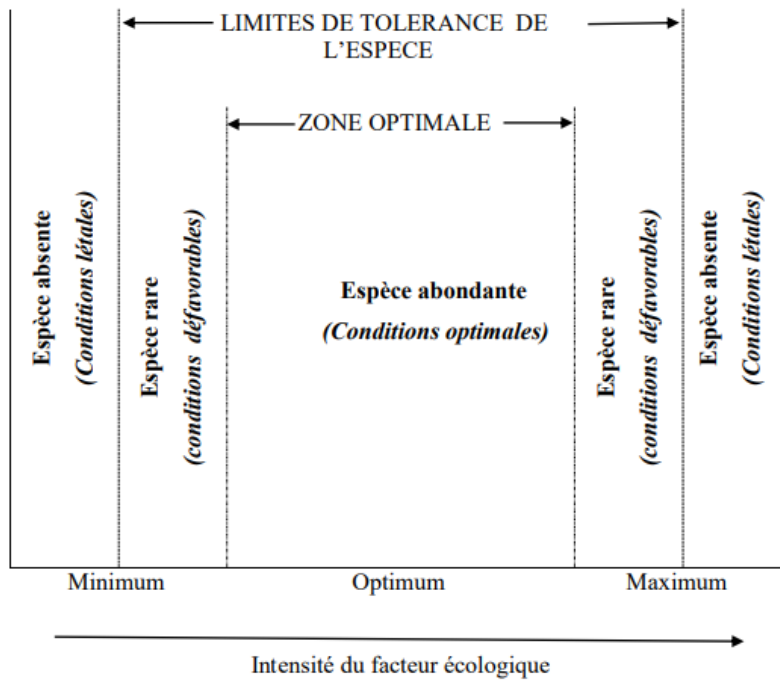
LIMITES DE TOLERANCE DE L'ESPECE

ZONE OPTIMALE

Espèce absente
(Conditions létales)

Espèce rare
(conditions défavorables)

Espèce abondante
(Conditions optimales)

Espèce rare
(conditions défavorables)

Espèce absente
(Conditions létales)

Minimum

Optimum

Maximum

Intensité du facteur écologique